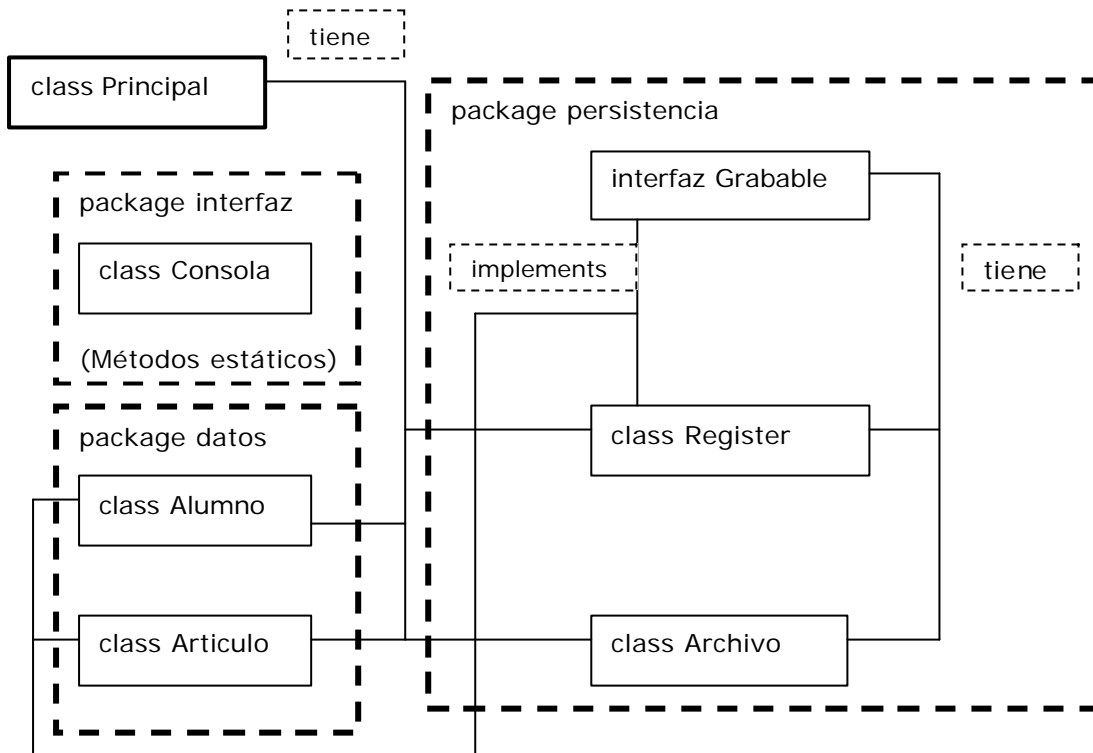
tiene

class Principal

package persistencia

interfaz Grabable

package interfaz

class Consola

implements

tiene

(Métodos estáticos)

package datos

class Register

class Alumno

class Articulo

class Archivo